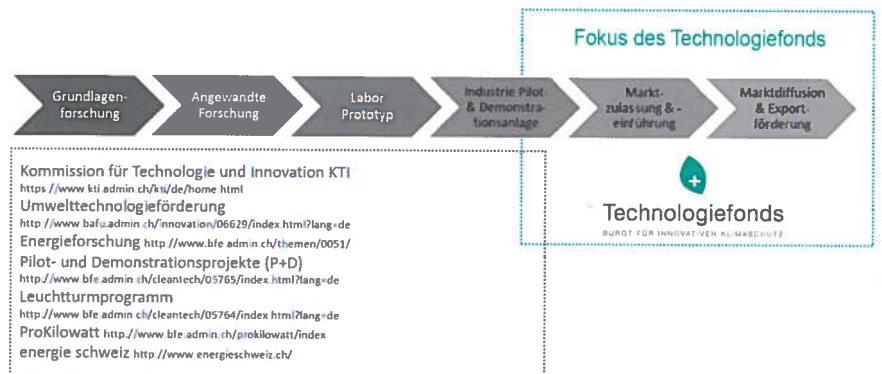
Fokus des Technologiefonds

Grundlagenforschung

Angewandte Forschung

Labor Prototyp

Industrie Pilot- & Demonstrationsanlage

Marktzulassung & -einführung

Marktdiffusion & Exportförderung

Kommission für Technologie und Innovation KTI
https://www.kti.admin.ch/kti/de/home.html
Umwelttechnologieförderung
http://www.bafu.admin.ch/innovation/06629/index.html?lang=de
Energieforschung http://www.bfe.admin.ch/themen/0051/
Pilot- und Demonstrationsprojekte (P+D)
http://www.bfe.admin.ch/cleantech/05765/index.html?lang=de
Leuchtturmprogramm
http://www.bfe.admin.ch/cleantech/05764/index.html?lang=de
ProKilowatt http://www.bfe.admin.ch/prokilowatt/index
energie schweiz http://www.energieschweiz.ch/

Technologiefonds
BURGT FÜR INNOVATIVEN KLIMASCHUTZ